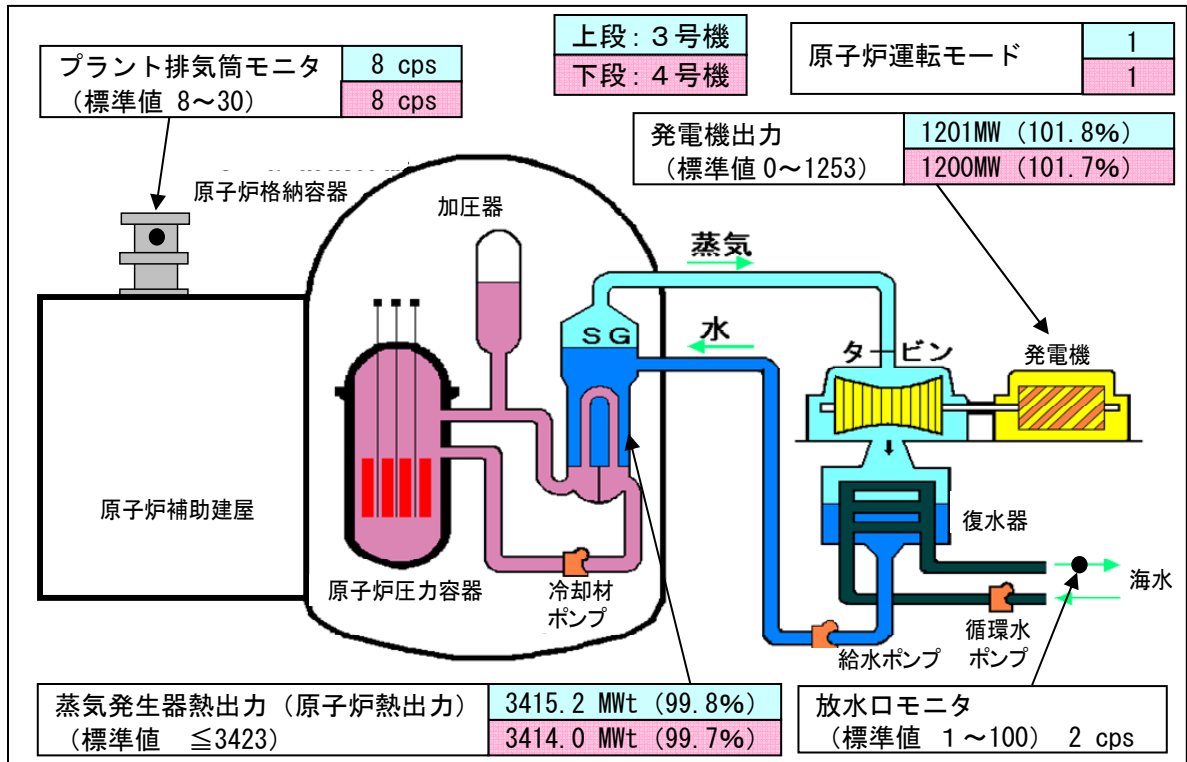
プラント排気筒モニタ
（標準値 8～30）

| 8 cps |
|---|
| 8 cps |

上段：３号機
下段：４号機

原子炉運転モード

| 1 |
|---|
| 1 |

発電機出力
（標準値 0～1253）

| 1201MW （101.8%） |
|---|
| 1200MW （101.7%） |

原子炉格納容器

加圧器

蒸気

水

SG

タービン

発電機

原子炉補助建屋

復水器

海水

原子炉圧力容器

冷却材ポンプ

循環水ポンプ

給水ポンプ

蒸気発生器熱出力（原子炉熱出力）
（標準値 ≦3423）

| 3415.2 MWt （99.8%） |
|---|
| 3414.0 MWt （99.7%） |

放水口モニタ
（標準値 1～100） 2 cps